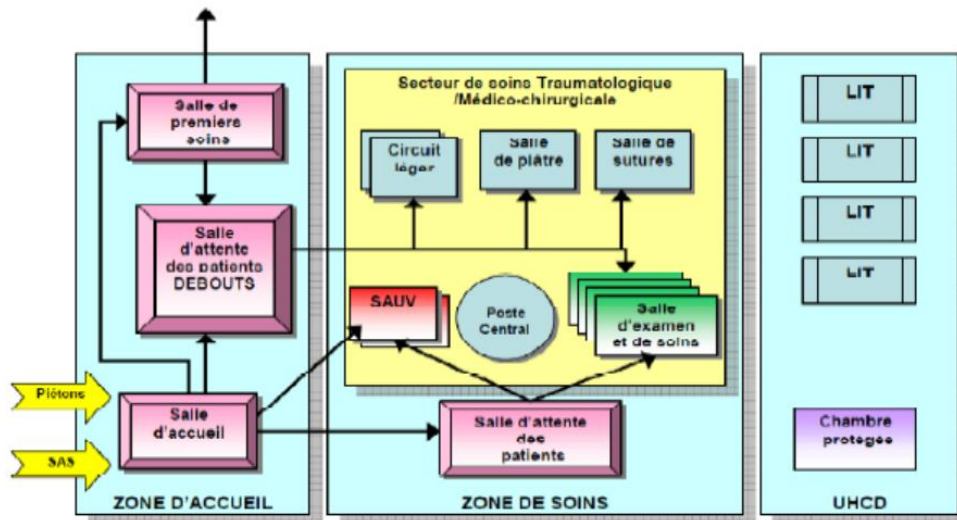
Salle de premiere soins

Salle d'attente des patients DEBOUTS

Piétons

SAS

Salle d'accueil

ZONE D'ACCUEIL

Secteur de soins Traumatologique /Médico-chirurgicale

Circuit léger

Salle de plâtre

Salle de sutures

SAUV

Poste Central

Salle d'examen et de soins

Salle d'attente des patients

ZONE DE SOINS

LIT

LIT

LIT

LIT

Chambre protegée

UHCD